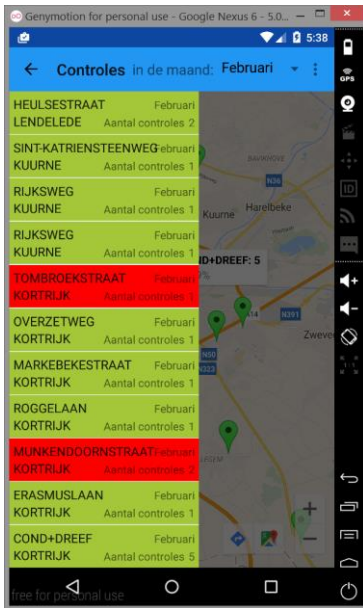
Genymotion for personal use - Google Nexus 6 - 5.0...

5:38

Controles in de maand: Februari

HEULSESTRAAT Februari
LENDELEDE Aantal controles 2

SINT-KATRIENSTEENWEG Februari
KUURNE Aantal controles 1

RIJKSWEG Februari
KUURNE Aantal controles 1

RIJKSWEG Februari
KUURNE Aantal controles 1

TOMBROEKSTRAAT Februari
KORTRIJK Aantal controles 1

OVERZETWEG Februari
KORTRIJK Aantal controles 1

MARKEBEKESTRAAT Februari
KORTRIJK Aantal controles 1

ROGGELAAN Februari
KORTRIJK Aantal controles 1

MUNKENDOORNSTRAAT Februari
KORTRIJK Aantal controles 2

ERASMUSLAAN Februari
KORTRIJK Aantal controles 1

COND+DREEF Februari
KORTRIJK Aantal controles 5

Kuurne Harelbeke
ID+DREEF: 5
N36
N391
N50
N323
Zwevе

GPS
ID

free for personal use